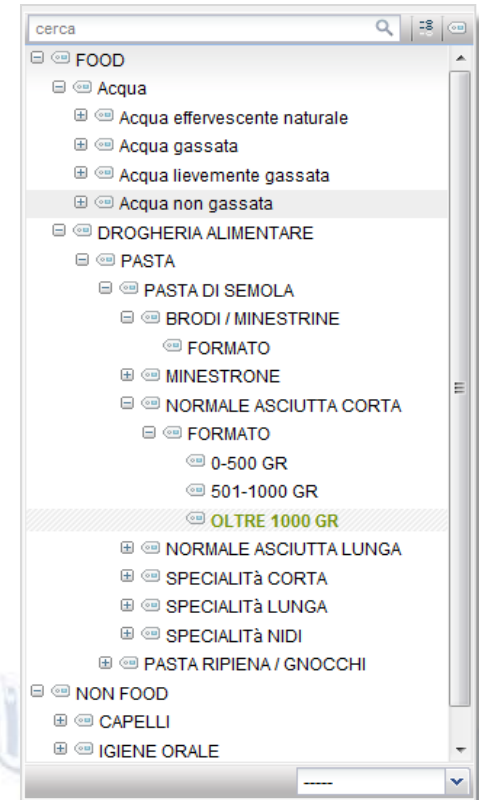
cerca

FOOD
Acqua
Acqua effervescente naturale
Acqua gassata
Acqua lievemente gassata
Acqua non gassata
DROGHERIA ALIMENTARE
PASTA
PASTA DI SEMOLA
BRODI / MINESTRINE
FORMATO
MINESTRONE
NORMALE ASCIUTTA CORTA
FORMATO
0-500 GR
501-1000 GR
OLTRE 1000 GR
NORMALE ASCIUTTA LUNGA
SPECIALITà CORTA
SPECIALITà LUNGA
SPECIALITà NIDI
PASTA RIPIENA / GNOCCHI
NON FOOD
CAPELLI
IGIENE ORALE

-----